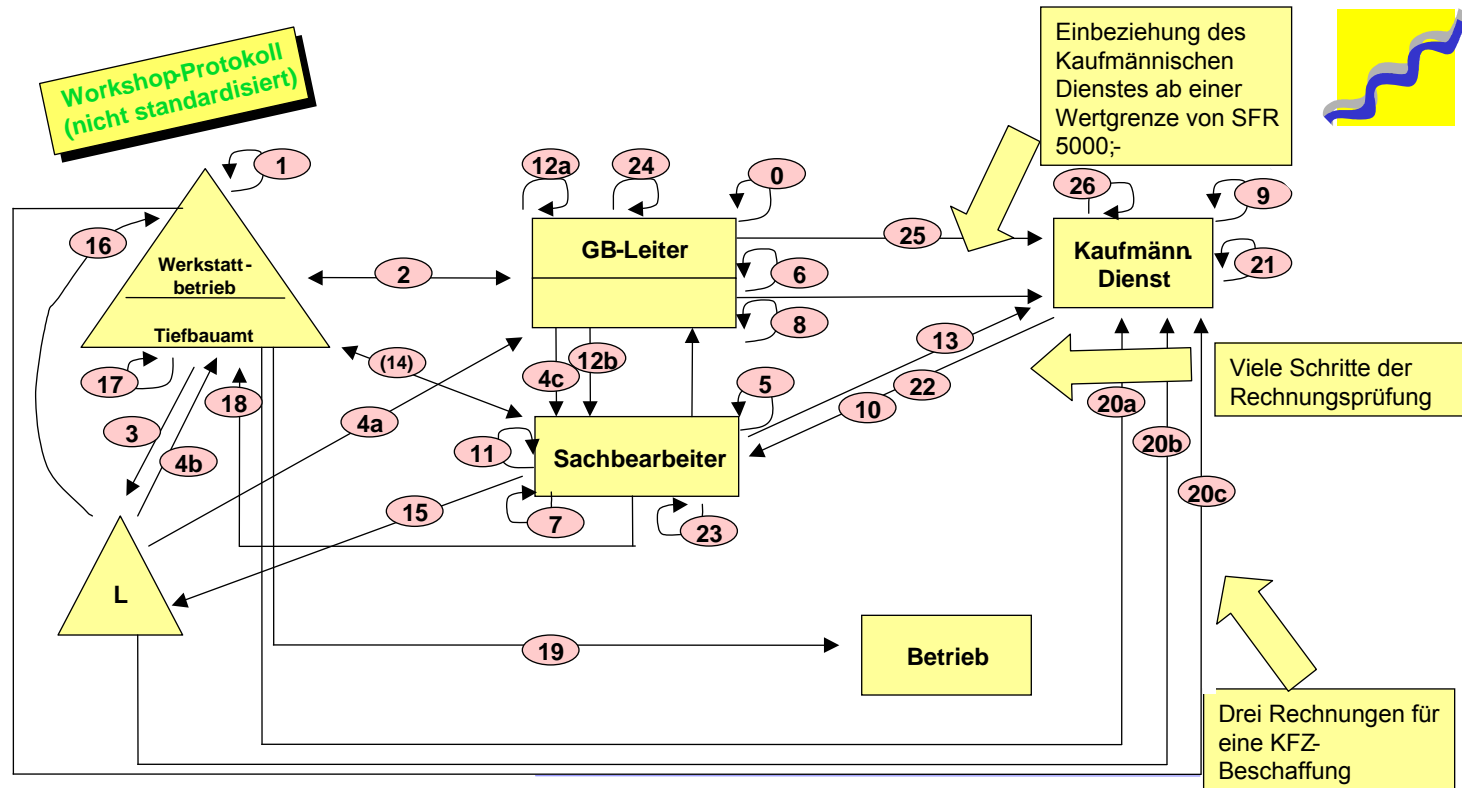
Workshop-Protokoll (nicht standardisiert)

Einbeziehung des Kaufmännischen Dienstes ab einer Wertgrenze von SFR 5000;-

1
12a
24
0
26
9
16
Werkstatt-betrieb
Tiefbauamt
2
GB-Leiter
25
Kaufmänn. Dienst
6
21
8
17
(14)
13
18
4c
12b
5
Viele Schritte der Rechnungsprüfung
3
4a
22
10
20a
11
Sachbearbeiter
20b
4b
15
7
23
20c
L
19
Betrieb
Drei Rechnungen für eine KFZ-Beschaffung